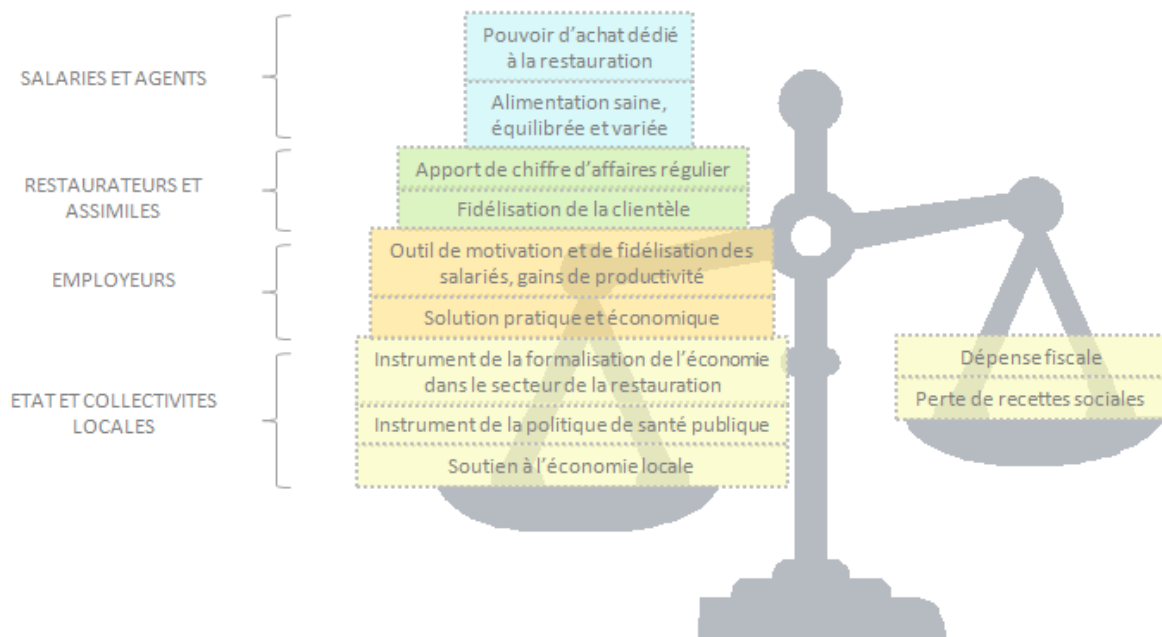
SALARIES ET AGENTS

Pouvoir d'achat dédié à la restauration

Alimentation saine, équilibrée et variée

RESTAURATEURS ET ASSIMILES

Apport de chiffre d'affaires régulier

Fidélisation de la clientèle

EMPLOYEURS

Outil de motivation et de fidélisation des salariés, gains de productivité

Solution pratique et économique

ETAT ET COLLECTIVITES LOCALES

Instrument de la formalisation de l'économie dans le secteur de la restauration

Instrument de la politique de santé publique

Soutien à l'économie locale

Dépense fiscale

Perte de recettes sociales